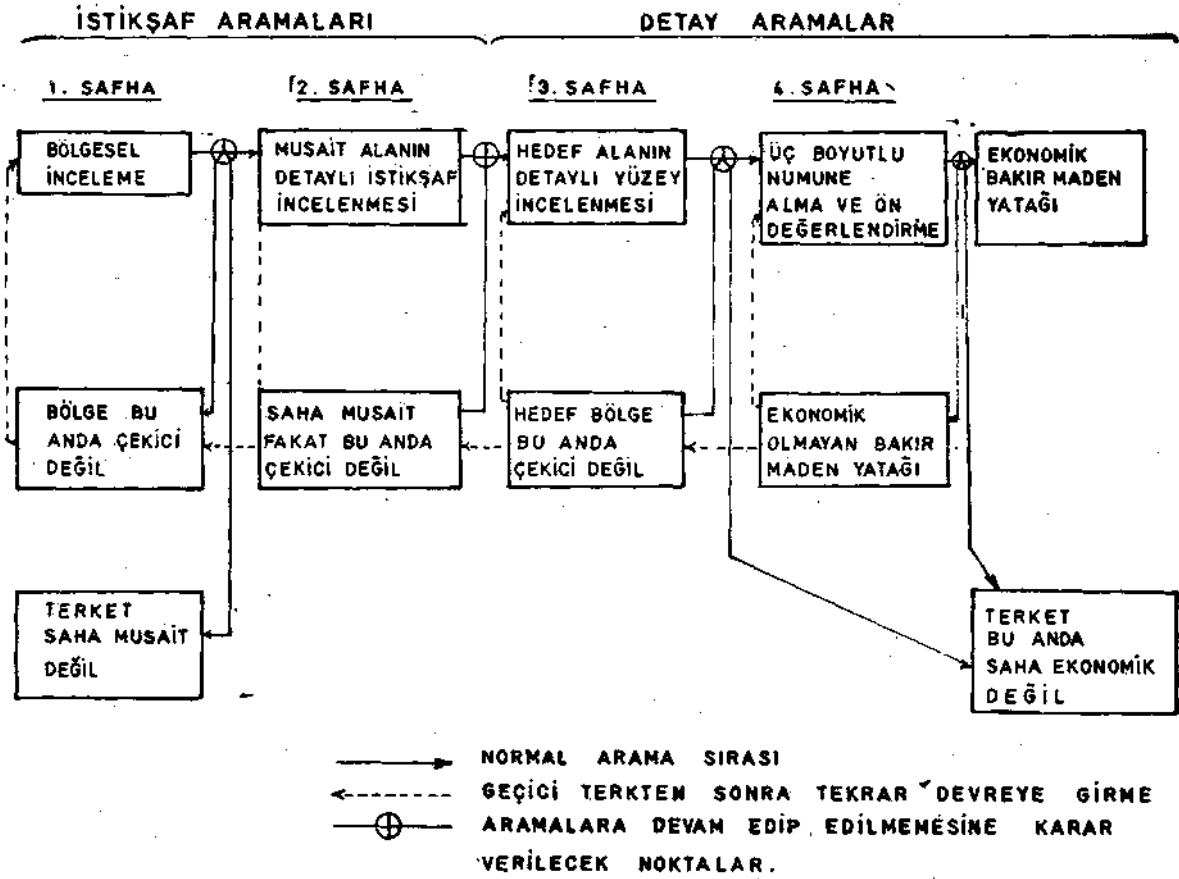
İSTİKŞAF ARAMALARI

DETAY ARAMALAR

1. SAFHA

2. SAFHA

3. SAFHA

4. SAFHA

BÖLGESEL İNCELEME

MUSAİT ALANIN DETAYLI İSTİKŞAF İNCELENMESİ

HEDEF ALANIN DETAYLI YÜZEY İNCELENMESİ

ÜÇ BOYUTLU NUMUNE ALMA VE ÖN DEĞERLENDİRME

EKONOMİK BAKIR MADEN YATAĞI

BÖLGE BU ANDA ÇEKİCİ DEĞİL

SAHA MUSAİT FAKAT BU ANDA ÇEKİCİ DEĞİL

HEDEF BÖLGE BU ANDA ÇEKİCİ DEĞİL

EKONOMİK OLMAYAN BAKIR MADEN YATAĞI

TERKET SAHA MUSAİT DEĞİL

TERKET BU ANDA SAHA EKONOMİK DEĞİL

NORMAL ARAMA SIRASI

GEÇİCİ TERKTEN SONRA TEKRAR DEVREYE GİRME

ARAMALARA DEVAM EDİP EDİLMEMESİNE KARAR VERİLECEK NOKTALAR.